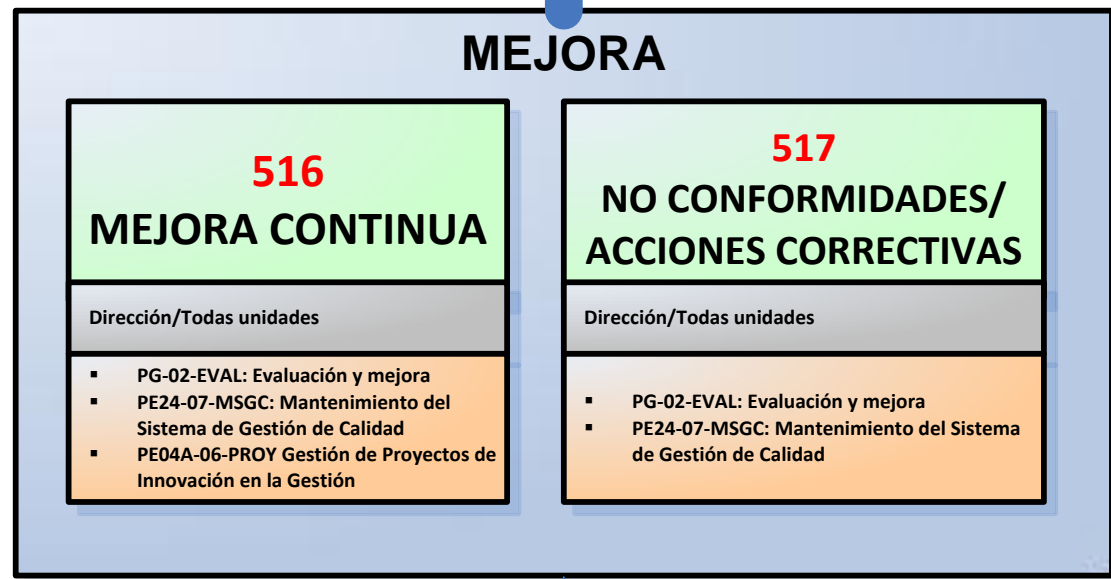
MEJORA

516
MEJORA CONTINUA

Dirección/Todas unidades

- PG-02-EVAL: Evaluación y mejora
- PE24-07-MSGC: Mantenimiento del Sistema de Gestión de Calidad
- PE04A-06-PROY Gestión de Proyectos de Innovación en la Gestión

517
NO CONFORMIDADES/ ACCIONES CORRECTIVAS

Dirección/Todas unidades

- PG-02-EVAL: Evaluación y mejora
- PE24-07-MSGC: Mantenimiento del Sistema de Gestión de Calidad